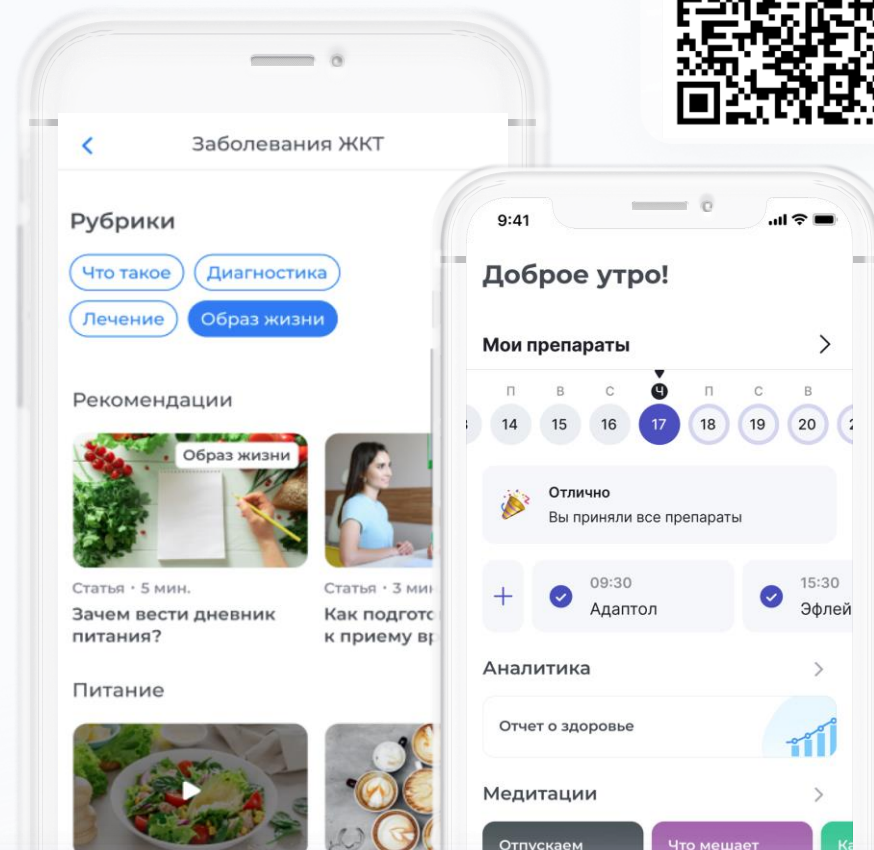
Заболевания ЖКТ

Рубрики

Что такое

Диагностика

Лечение

Образ жизни

Рекомендации

Образ жизни

Статья • 5 мин.

Зачем вести дневник питания?

Статья • 3 мин

Как подгото к приему вр

Питание

9:41

Доброе утро!

Мои препараты

п в с ч п с в

14 15 16 17 18 19 20

Отлично

Вы приняли все препараты

+

09:30

Адаптол

15:30

Эфлей

Аналитика

Отчет о здоровье

Медитации

Отпускаем

Что мешает

Ка